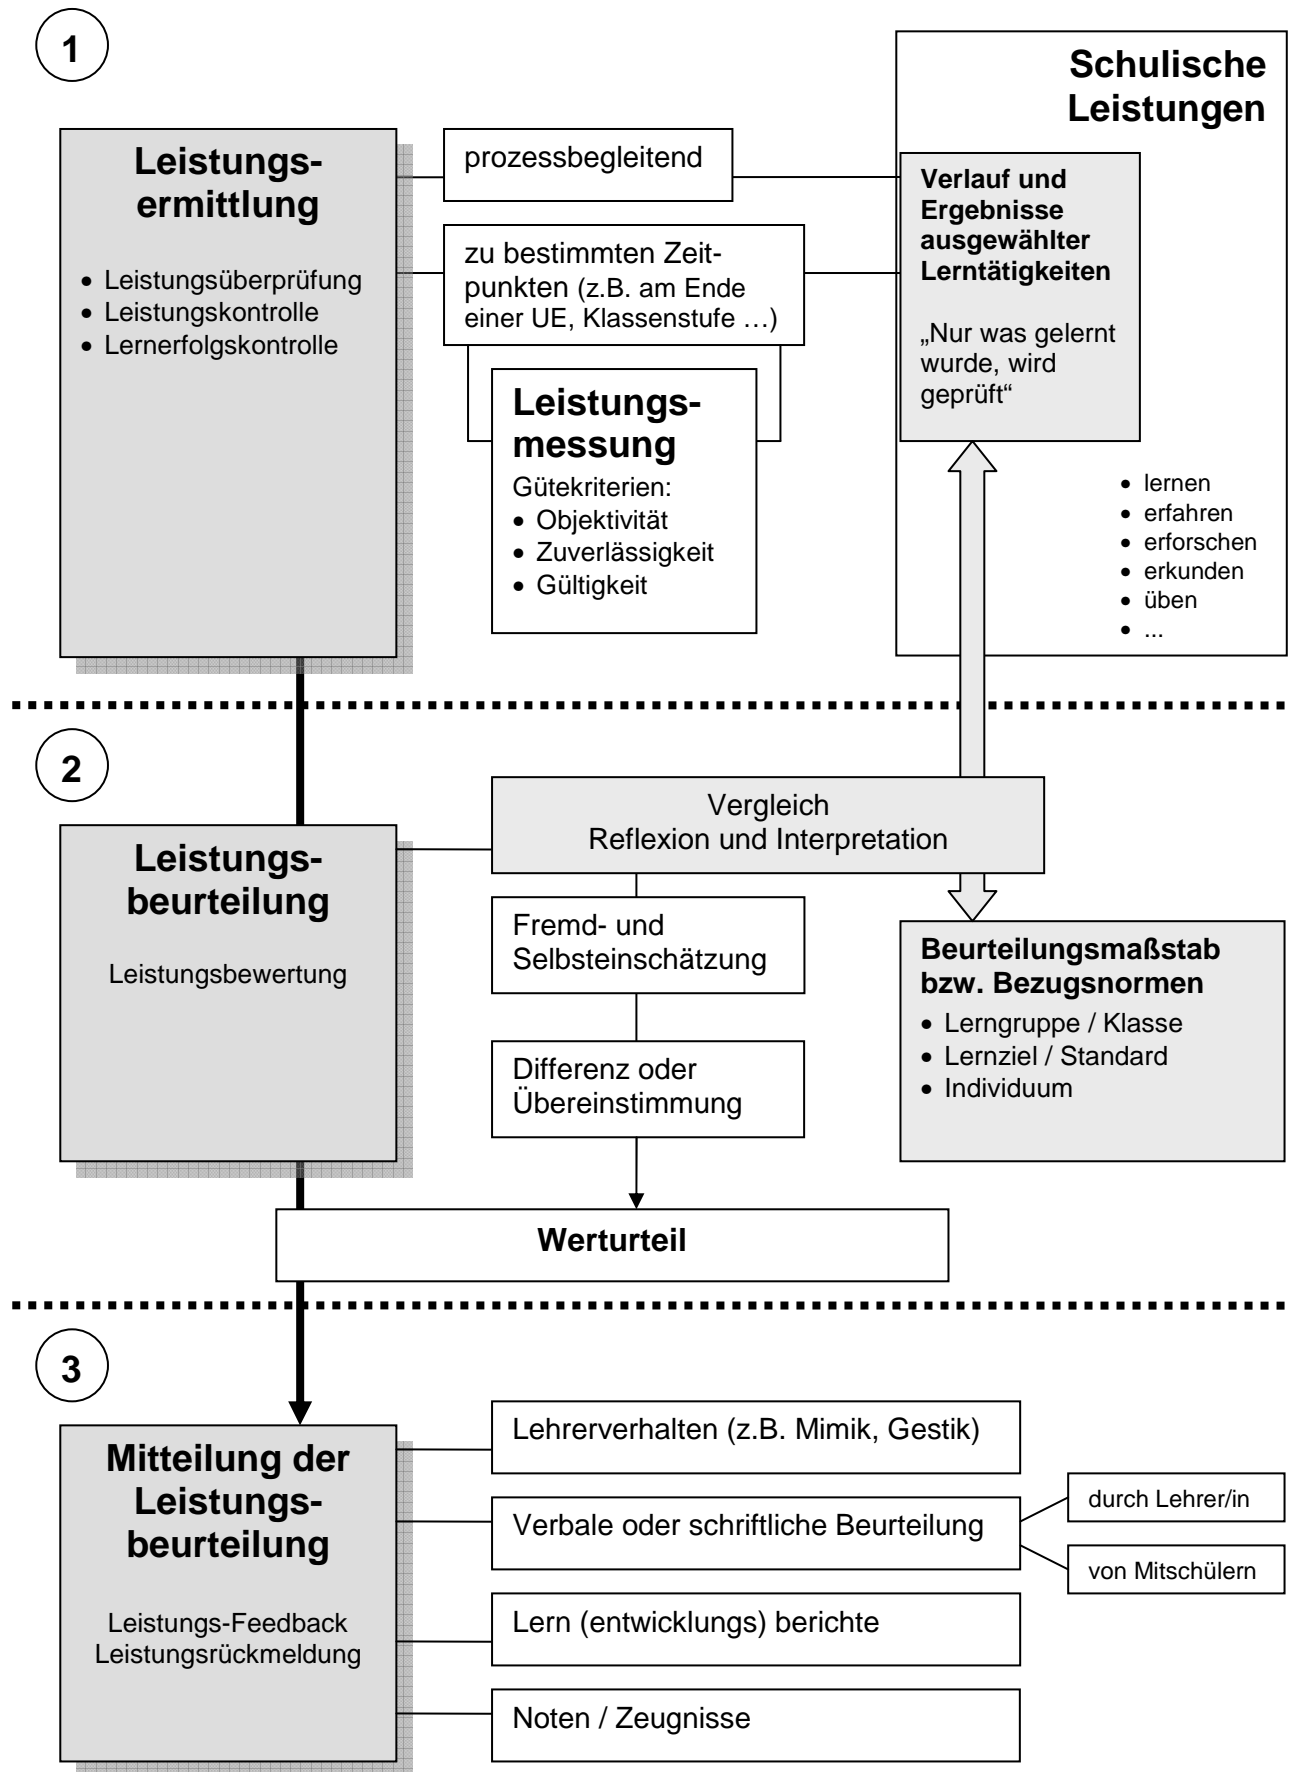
1

Schulische Leistungen

Leistungsermittlung

• Leistungsüberprüfung
• Leistungskontrolle
• Lernerfolgskontrolle

prozessbegleitend

zu bestimmten Zeitpunkten (z.B. am Ende einer UE, Klassenstufe …)

Leistungsmessung

Gütekriterien:
• Objektivität
• Zuverlässigkeit
• Gültigkeit

Verlauf und Ergebnisse ausgewählter Lerntätigkeiten

„Nur was gelernt wurde, wird geprüft“

• lernen
• erfahren
• erforschen
• erkunden
• üben
• ...

2

Leistungsbeurteilung

Leistungsbewertung

Vergleich
Reflexion und Interpretation

Fremd- und Selbsteinschätzung

Differenz oder Übereinstimmung

Beurteilungsmaßstab bzw. Bezugsnormen

• Lerngruppe / Klasse
• Lernziel / Standard
• Individuum

Werturteil

3

Mitteilung der Leistungsbeurteilung

Leistungs-Feedback
Leistungsrückmeldung

Lehrerverhalten (z.B. Mimik, Gestik)

Verbale oder schriftliche Beurteilung

durch Lehrer/in

von Mitschülern

Lern (entwicklungs) berichte

Noten / Zeugnisse